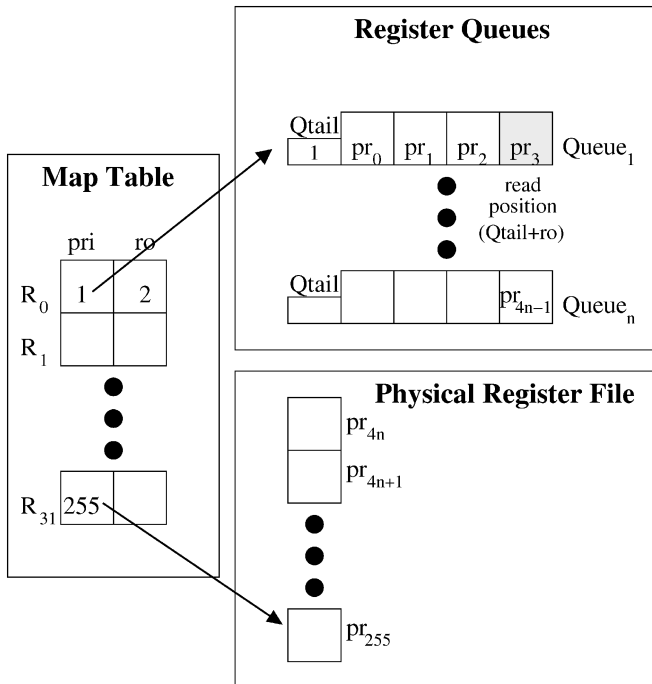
Register Queues

Qtail
1
$pr_0$ $pr_1$ $pr_2$ $pr_3$ $Queue_1$

read position (Qtail+ro)

Qtail
$pr_{4n-1}$ $Queue_n$

Map Table

pri ro
$R_0$ 1 2
$R_1$

$R_{31}$ 255

Physical Register File

$pr_{4n}$
$pr_{4n+1}$

$pr_{255}$